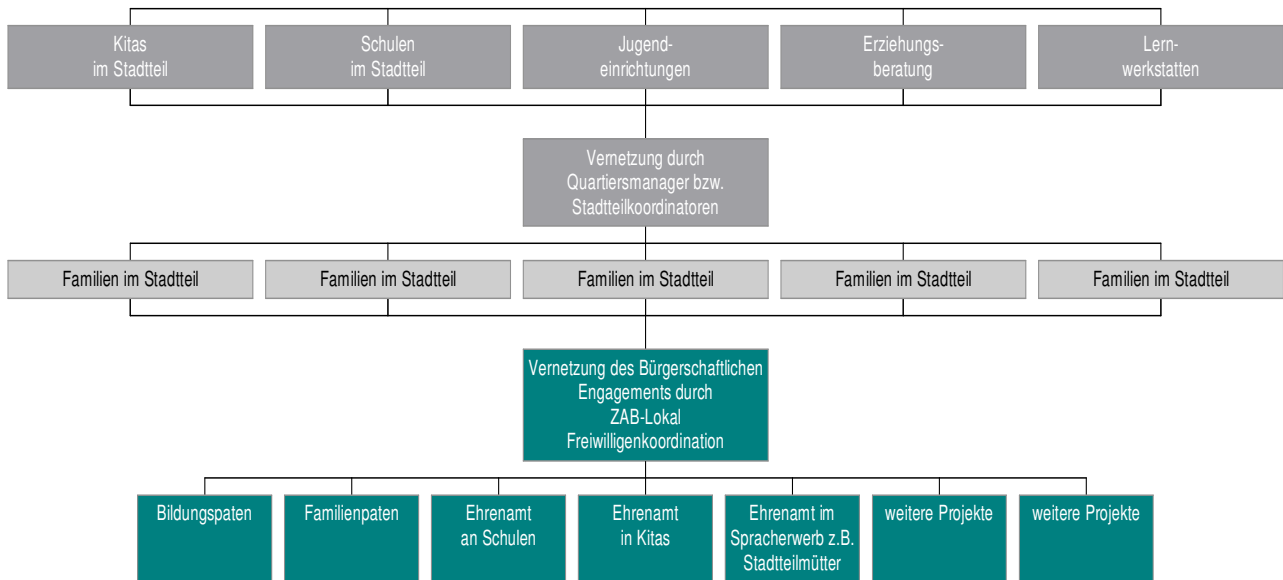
Kitas im Stadtteil

Schulen im Stadtteil

Jugendeinrichtungen

Erziehungsberatung

Lernwerkstatten

Vernetzung durch Quartiersmanager bzw. Stadtteilkoordinatoren

Familien im Stadtteil

Familien im Stadtteil

Familien im Stadtteil

Familien im Stadtteil

Familien im Stadtteil

Vernetzung des Bürgerschaftlichen Engagements durch ZAB-Lokal Freiwilligenkoordination

Bildungspaten

Familienpaten

Ehrenamt an Schulen

Ehrenamt in Kitas

Ehrenamt im Spracherwerb z.B. Stadtteilmütter

weitere Projekte

weitere Projekte